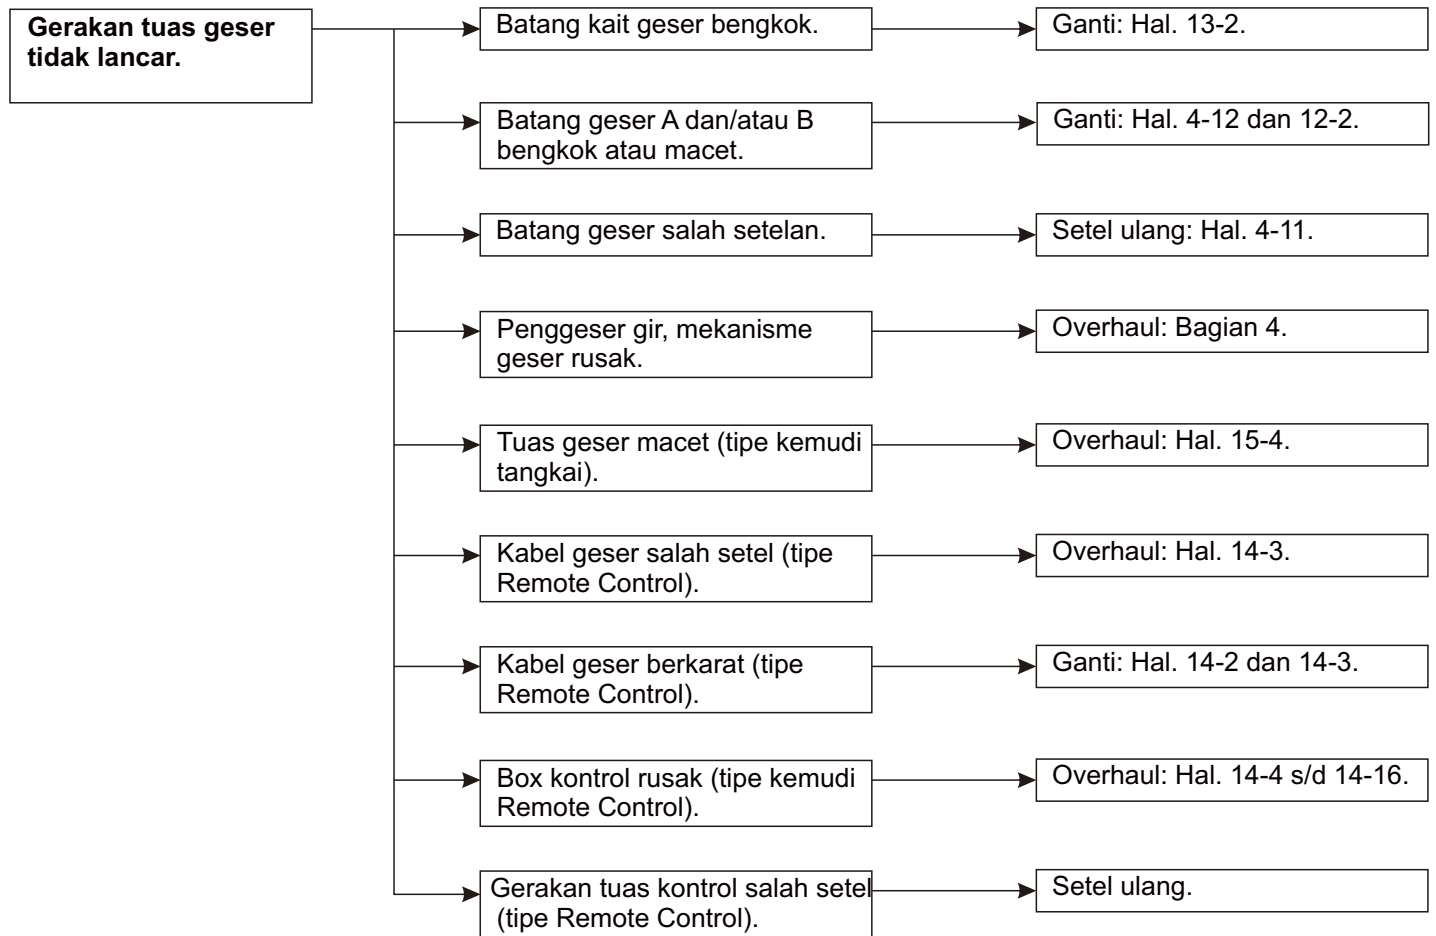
Gerakan tuas geser tidak lancar.

Batang kait geser bengkok.
Ganti: Hal. 13-2.

Batang geser A dan/atau B bengkok atau macet.
Ganti: Hal. 4-12 dan 12-2.

Batang geser salah setelan.
Setel ulang: Hal. 4-11.

Penggeser gir, mekanisme geser rusak.
Overhaul: Bagian 4.

Tuas geser macet (tipe kemudi tangkai).
Overhaul: Hal. 15-4.

Kabel geser salah setel (tipe Remote Control).
Overhaul: Hal. 14-3.

Kabel geser berkarat (tipe Remote Control).
Ganti: Hal. 14-2 dan 14-3.

Box kontrol rusak (tipe kemudi Remote Control).
Overhaul: Hal. 14-4 s/d 14-16.

Gerakan tuas kontrol salah setel (tipe Remote Control).
Setel ulang.